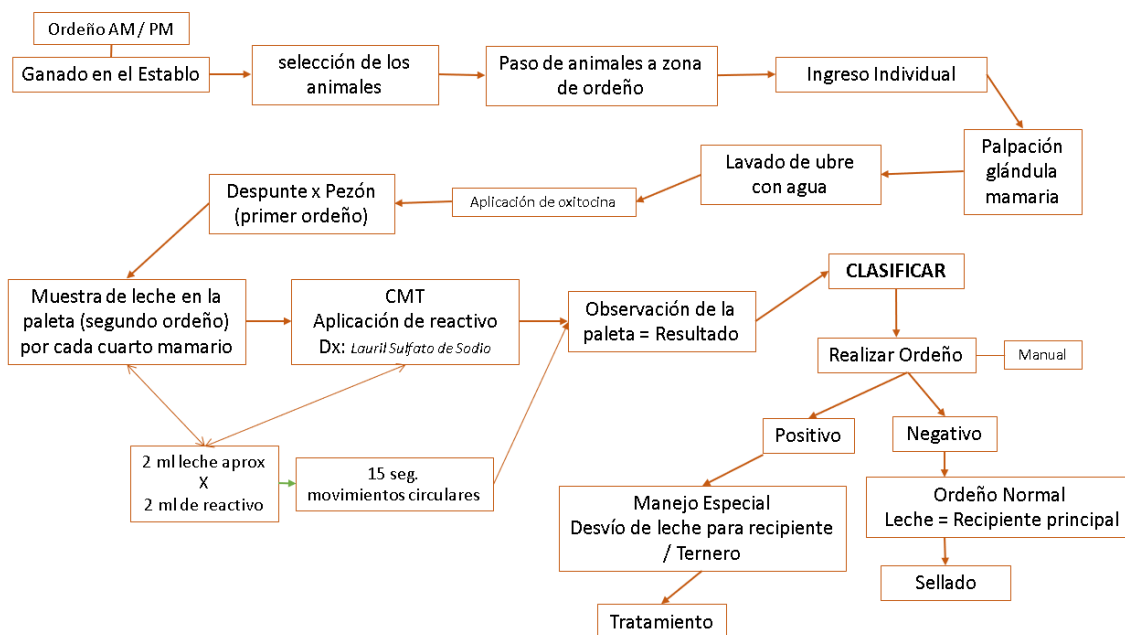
Ordeño AM / PM

Ganado en el Establo

selección de los animales

Paso de animales a zona de ordeño

Ingreso Individual

Palpación glándula mamaria

Lavado de ubre con agua

Aplicación de oxitocina

Despunte x Pezón (primer ordeño)

Muestra de leche en la paleta (segundo ordeño) por cada cuarto mamario

CMT
Aplicación de reactivo
Dx: Lauril Sulfato de Sodio

Observación de la paleta = Resultado

CLASIFICAR

Realizar Ordeño

Manual

2 ml leche aprox
X
2 ml de reactivo

15 seg. movimientos circulares

Positivo

Negativo

Manejo Especial
Desvío de leche para recipiente / Ternero

Ordeño Normal
Leche = Recipiente principal

Sellado

Tratamiento